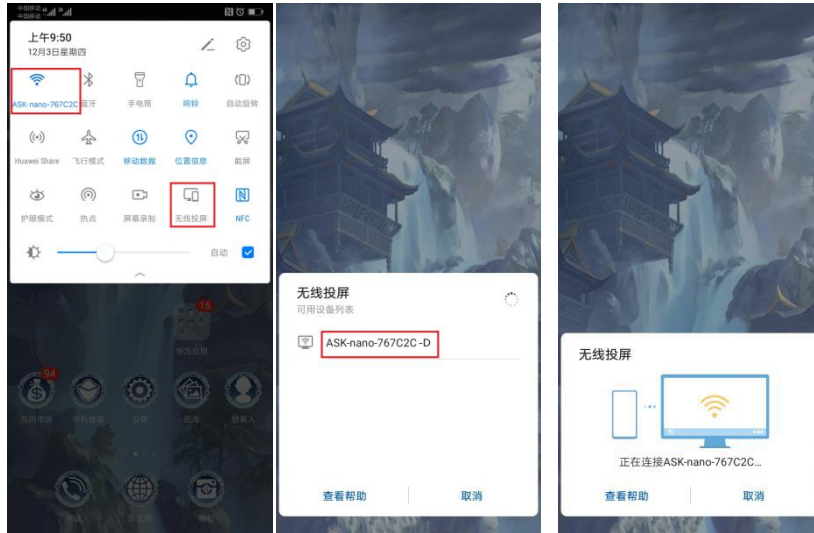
上午9:50
12月3日星期四

ASK-nano-767C2C
蓝牙
手电筒
响铃
自动旋转
Huawei Share
飞行模式
移动数据
位置信息
截屏
护眼模式
热点
屏幕录制
无线投屏
NFC
自动

16
华为应用
94
应用市场
手机管家
设置
图库
联系人

无线投屏
可用设备列表
ASK-nano-767C2C -D
查看帮助
取消

无线投屏
正在连接ASK-nano-767C2C...
查看帮助
取消